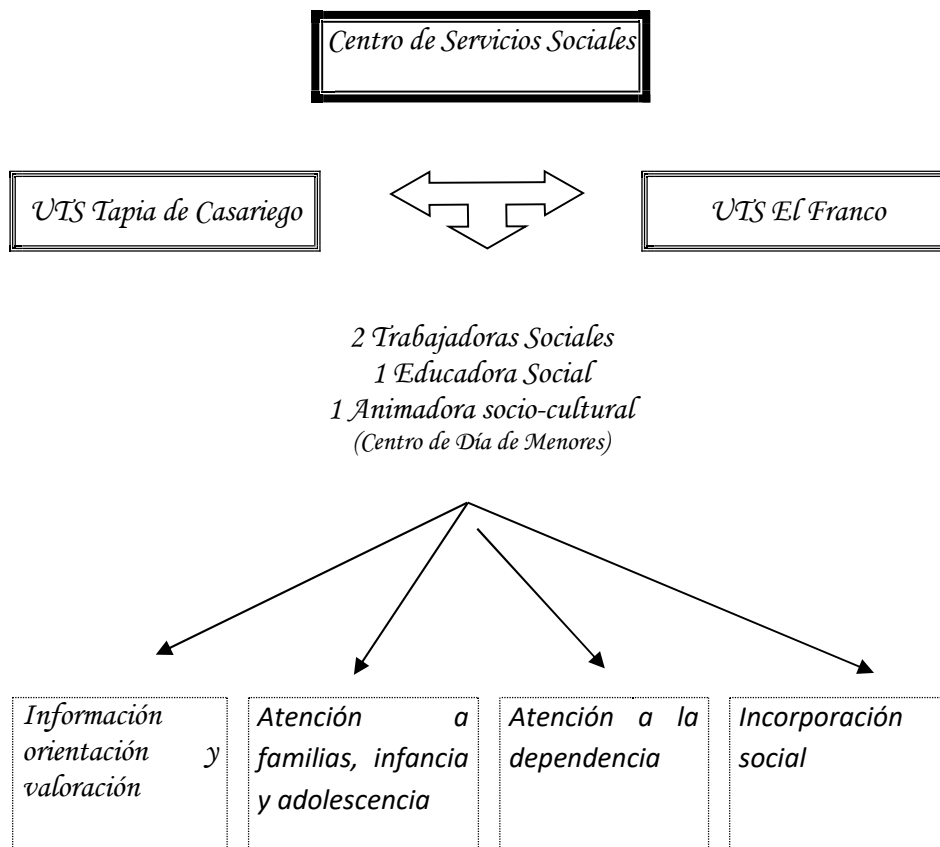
Centro de Servicios Sociales

UTS Tapia de Casariego

UTS El Franco

2 Trabajadoras Sociales
1 Educadora Social
1 Animadora socio-cultural
(Centro de Día de Menores)

Información orientación y valoración

Atención a familias, infancia y adolescencia

Atención a la dependencia

Incorporación social